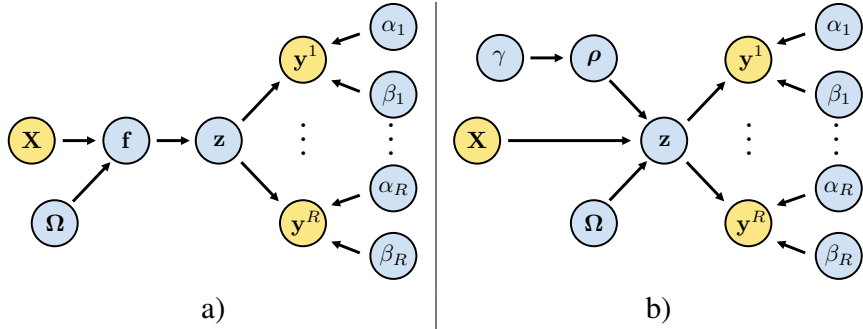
$\alpha_1$

$\mathbf{y}^1$

$\beta_1$

$\mathbf{X}$ $\mathbf{f}$ $\mathbf{z}$

$\vdots$ $\vdots$

$\alpha_R$

$\mathbf{\Omega}$

$\mathbf{y}^R$

$\beta_R$

a)

$\gamma$ $\boldsymbol{\rho}$

$\alpha_1$

$\mathbf{y}^1$

$\beta_1$

$\mathbf{X}$ $\mathbf{z}$

$\vdots$ $\vdots$

$\alpha_R$

$\mathbf{\Omega}$

$\mathbf{y}^R$

$\beta_R$

b)